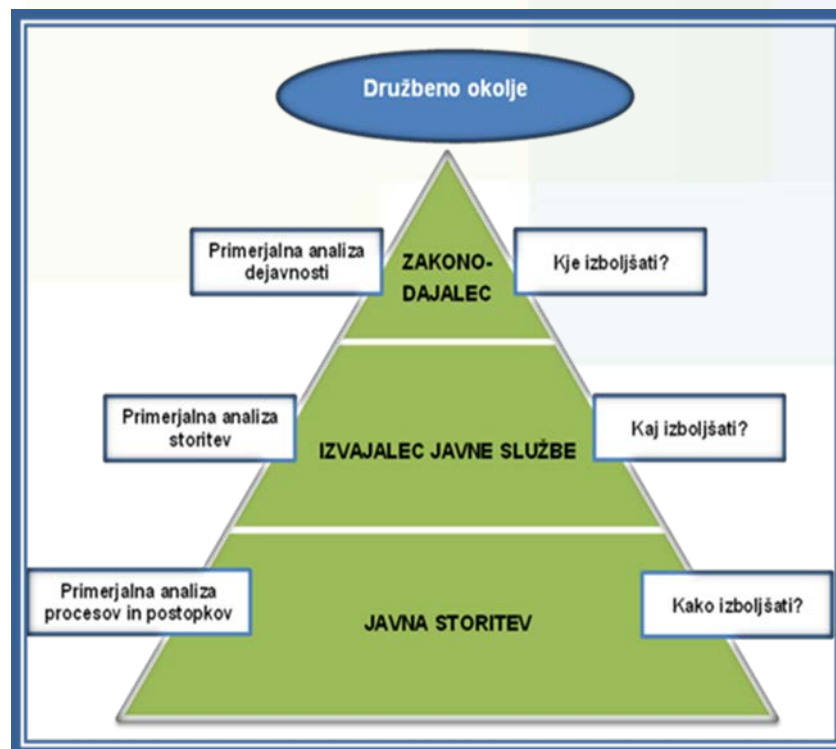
Družbeno okolje

Primerjalna analiza dejavnosti

ZAKONO-DAJALEC

Kje izboljšati?

Primerjalna analiza storitev

IZVAJALEC JAVNE SLUŽBE

Kaj izboljšati?

Primerjalna analiza procesov in postopkov

JAVNA STORITEV

Kako izboljšati?